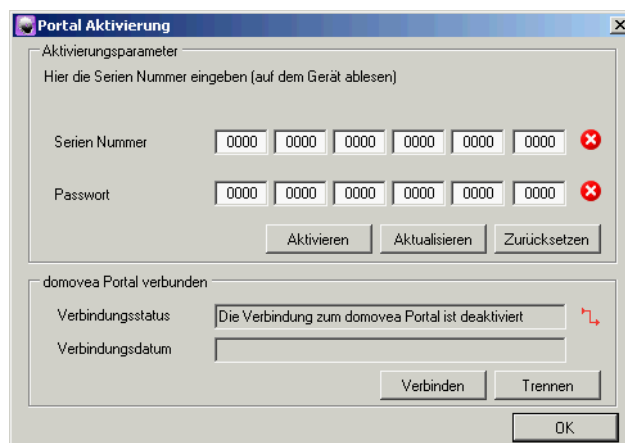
Portal Aktivierung

Aktivierungsparameter

Hier die Serien Nummer eingeben (auf dem Gerät ablesen)

Serien Nummer 0000 0000 0000 0000 0000 0000

Passwort 0000 0000 0000 0000 0000 0000

Aktivieren Aktualisieren Zurücksetzen

domovea Portal verbunden

Verbindungsstatus Die Verbindung zum domovea Portal ist deaktiviert

Verbindungsdatum

Verbinden Trennen

OK